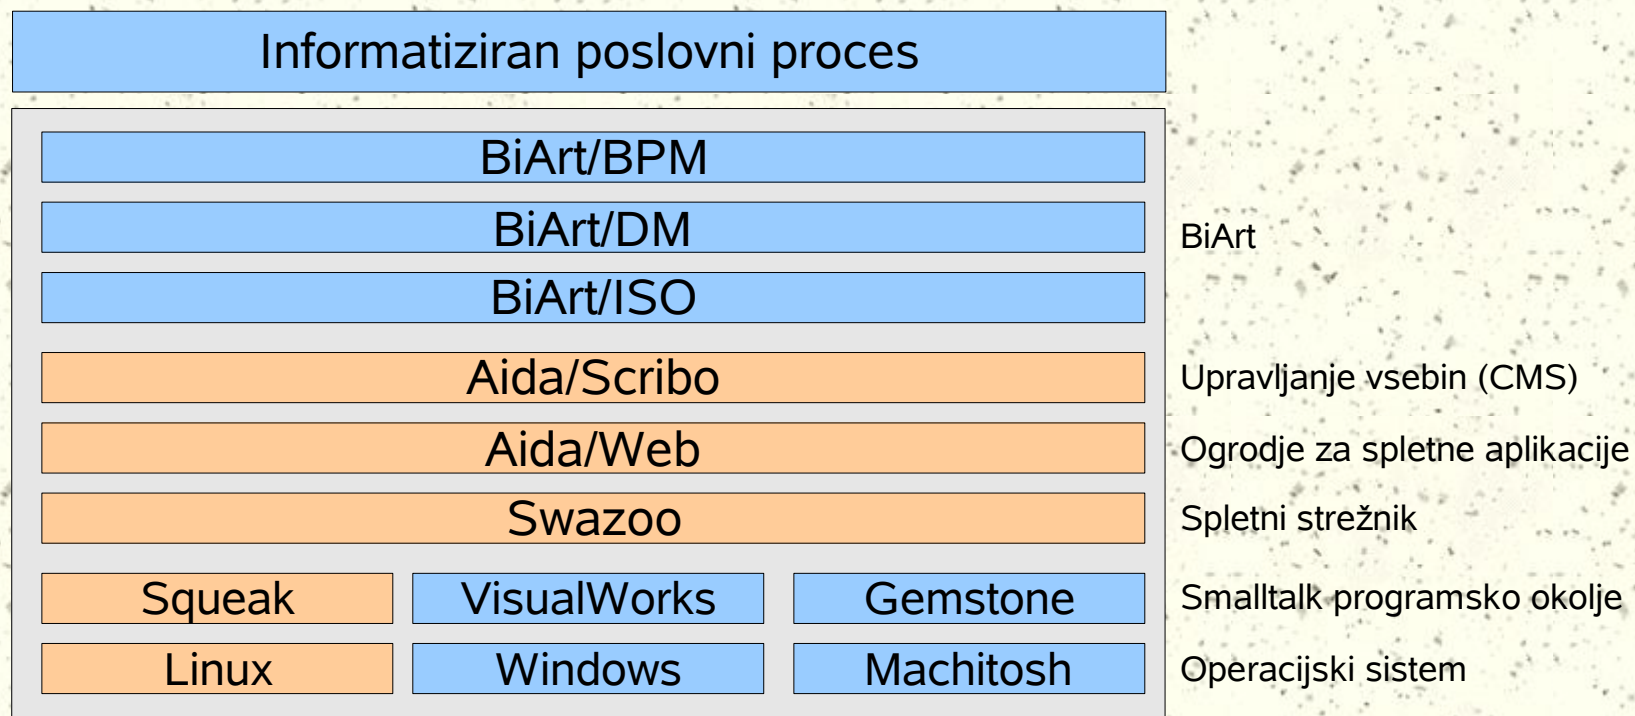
Informatiziran poslovni proces

BiArt/BPM

BiArt/DM

BiArt/ISO

BiArt

Aida/Scribo

Upravljanje vsebin (CMS)

Aida/Web

Ogrodje za spletne aplikacije

Swazoo

Spletni strežnik

Squeak

VisualWorks

Gemstone

Smalltalk programsko okolje

Linux

Windows

Machitosh

Operacijski sistem